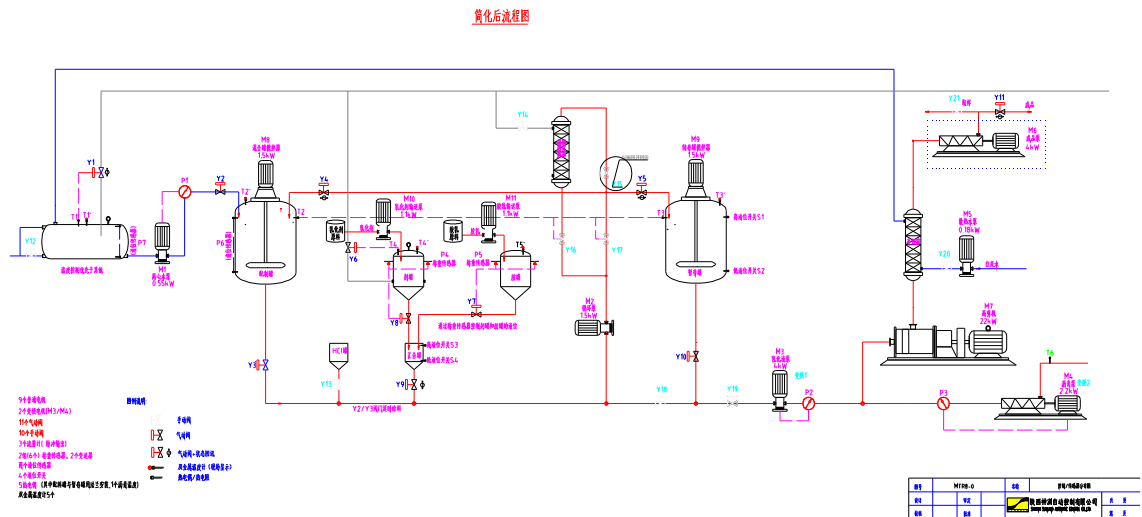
简化后流程图

Y1
T1 T1'
Y12
P7
M1
离心泵
0.55kW
P1
Y2
T2'
M8
混合釜搅拌器
1.5kW
P6
T2
Y4
M10
氢化釜搅拌器
1.1kW
Y6
T4
T4'
P4
M11
后釜搅拌器
1.1kW
T5
P5
Y7
Y8
Y3
HCl
Y13
Y9
Y14
Y15
Y16
Y17
M2
T.5kW
M9
储存搅拌器
1.5kW
T3'
T3
液位开关S1
液位开关S2
Y10
Y18
Y19
M3
1.1kW
P2
Y21
Y11
M6
4kW
M5
0.18kW
Y20
M7
22kW
T6
P3
M4
2.2kW
液位开关S3
液位开关S4
Y2/Y3阀门

9个普通电机
2个变频电机(M3/M4)
11个气动阀
10个手动阀
3个流量计(脉冲输出)
2组(6个)称重传感器、2个变送器
两个液位传感器
4个液位开关
5路电阻
双金属温度计5个

图例说明
手动阀
气动阀
气动阀+就地按钮
双金属温度计(现场显示)
热电阻/热电阻

MTR8-0